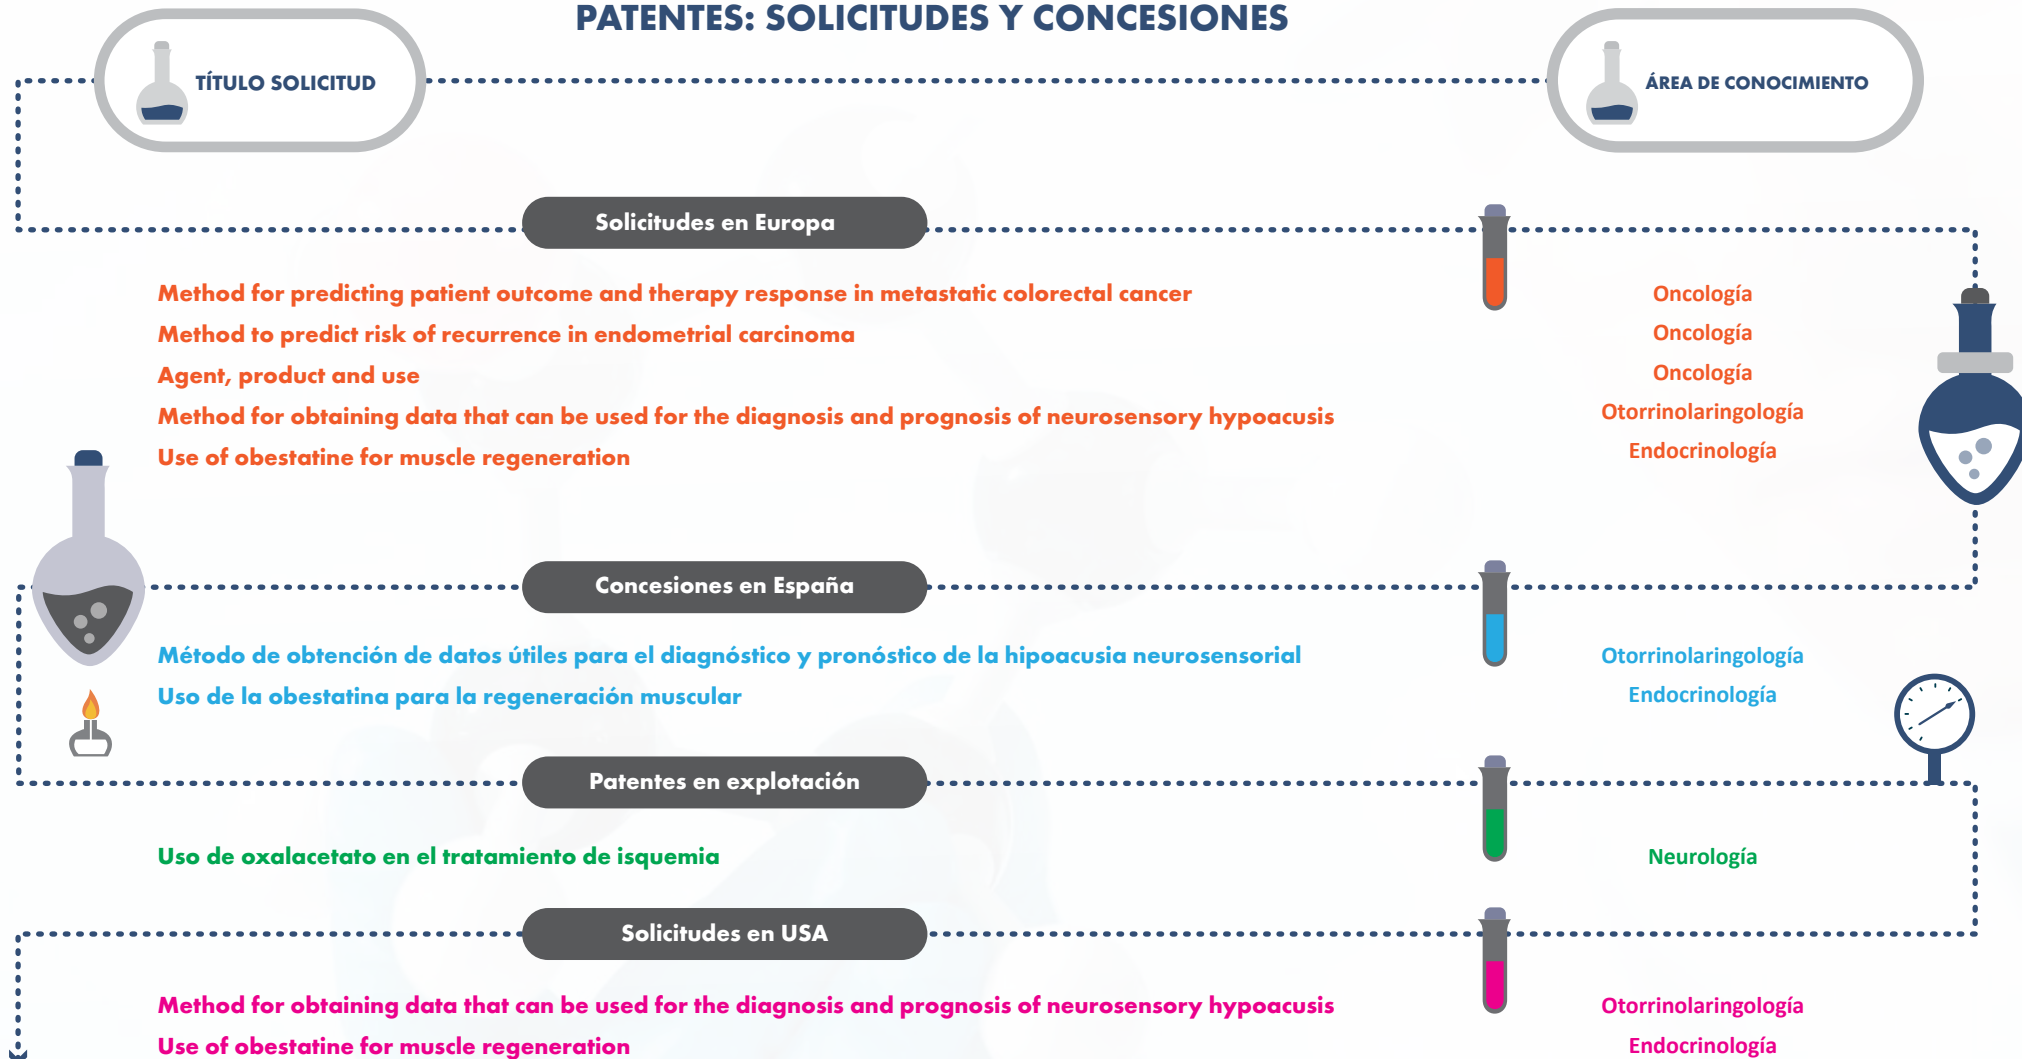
PATENTES: SOLICITUDES Y CONCESIONES

TÍTULO SOLICITUD

ÁREA DE CONOCIMIENTO

Solicitudes en Europa

Method for predicting patient outcome and therapy response in metastatic colorectal cancer
Oncología

Method to predict risk of recurrence in endometrial carcinoma
Oncología

Agent, product and use
Oncología

Method for obtaining data that can be used for the diagnosis and prognosis of neurosensory hypoacusis
Otorrinolaringología

Use of obestatine for muscle regeneration
Endocrinología

Concesiones en España

Método de obtención de datos útiles para el diagnóstico y pronóstico de la hipoacusia neurosensorial
Otorrinolaringología

Uso de la obestatina para la regeneración muscular
Endocrinología

Patentes en explotación

Uso de oxalacetato en el tratamiento de isquemia
Neurología

Solicitudes en USA

Method for obtaining data that can be used for the diagnosis and prognosis of neurosensory hypoacusis
Otorrinolaringología

Use of obestatine for muscle regeneration
Endocrinología